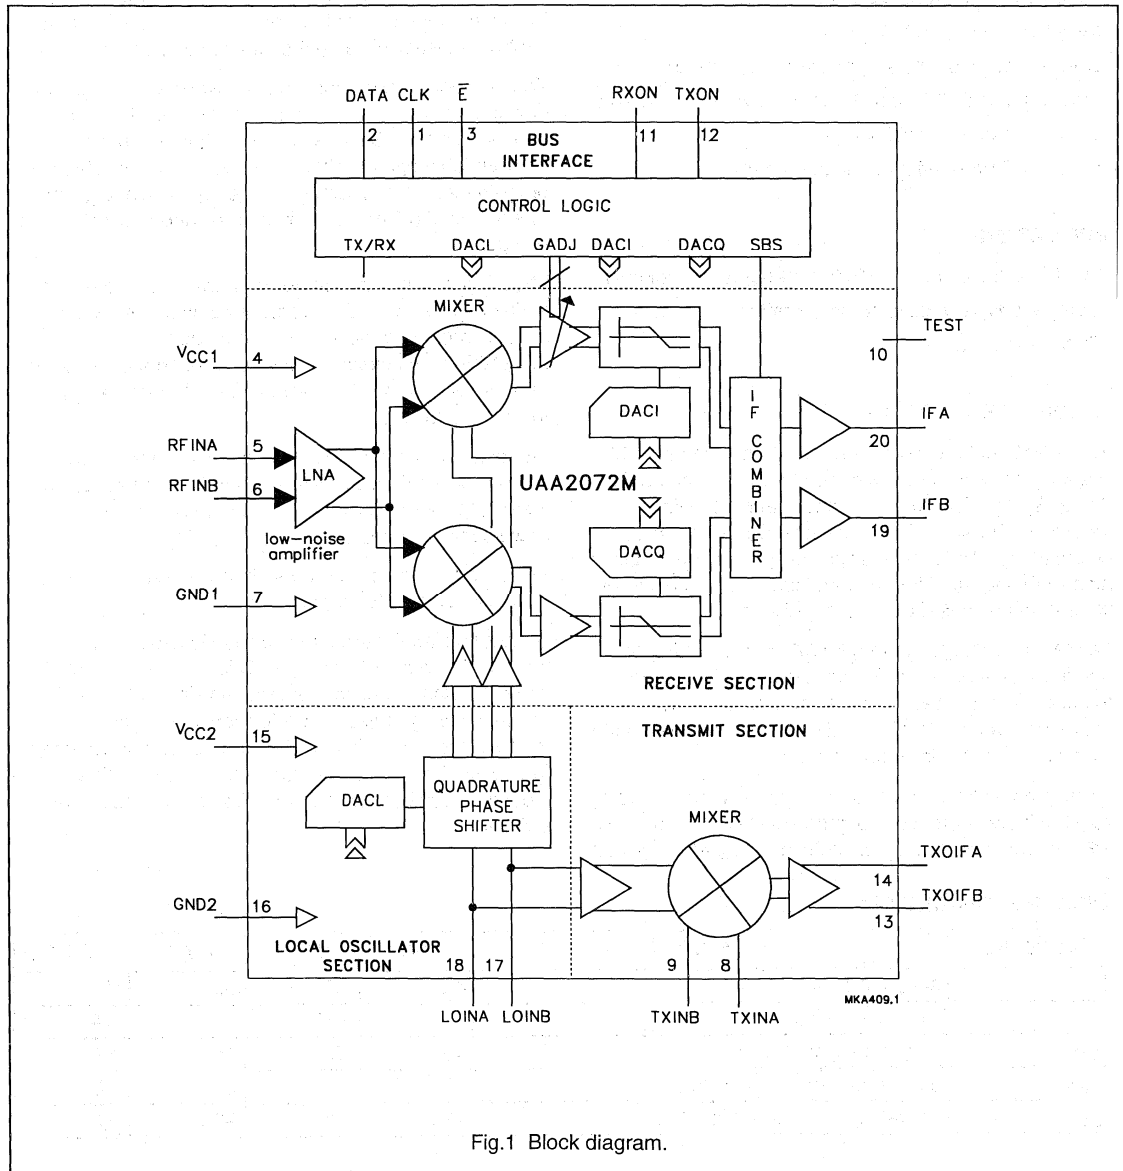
DATA CLK $\overline{E}$ RXON TXON

2 1 3 11 12

BUS INTERFACE

CONTROL LOGIC

TX/RX DACL GADJ DACI DACQ SBS

MIXER

TEST

10

$V_{CC1}$ 4

DACI

IF COMBINER

IFA

20

RFINA 5

LNA

RFINB 6

UAA2072M

IFB

19

low-noise amplifier

DACQ

GND1 7

RECEIVE SECTION

TRANSMIT SECTION

$V_{CC2}$ 15

DACL

QUADRATURE PHASE SHIFTER

MIXER

TXOIFA

14

TXOIFB

13

GND2 16

LOCAL OSCILLATOR SECTION

18 17 9 8

LOINA LOINB TXINB TXINA

MKA409.1

Fig.1 Block diagram.